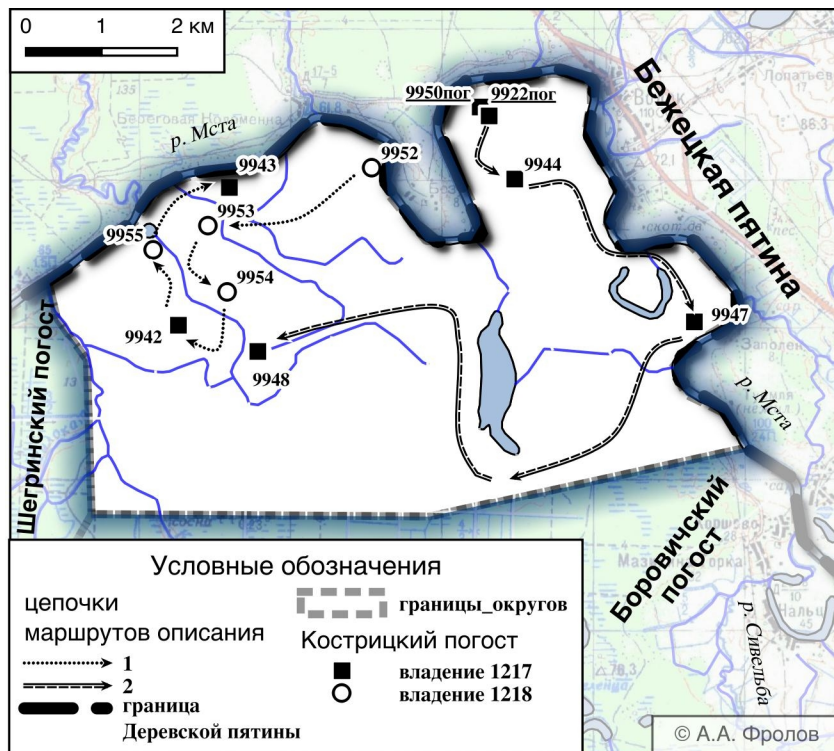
0 1 2 км

р. Мста
9950пог
9922пог
Бежецкая пятина
9952
9943
9944
9953
9955
9954
9947
9942
9948
Шегринский погост
р. Мста
Боровичский погост
р. Сивельба

Условные обозначения
цепочки маршрутов описания
1
2
граница Деревской пятины
границы_округов
Кострицкий погост
владение 1217
владение 1218

© А.А. Фролов